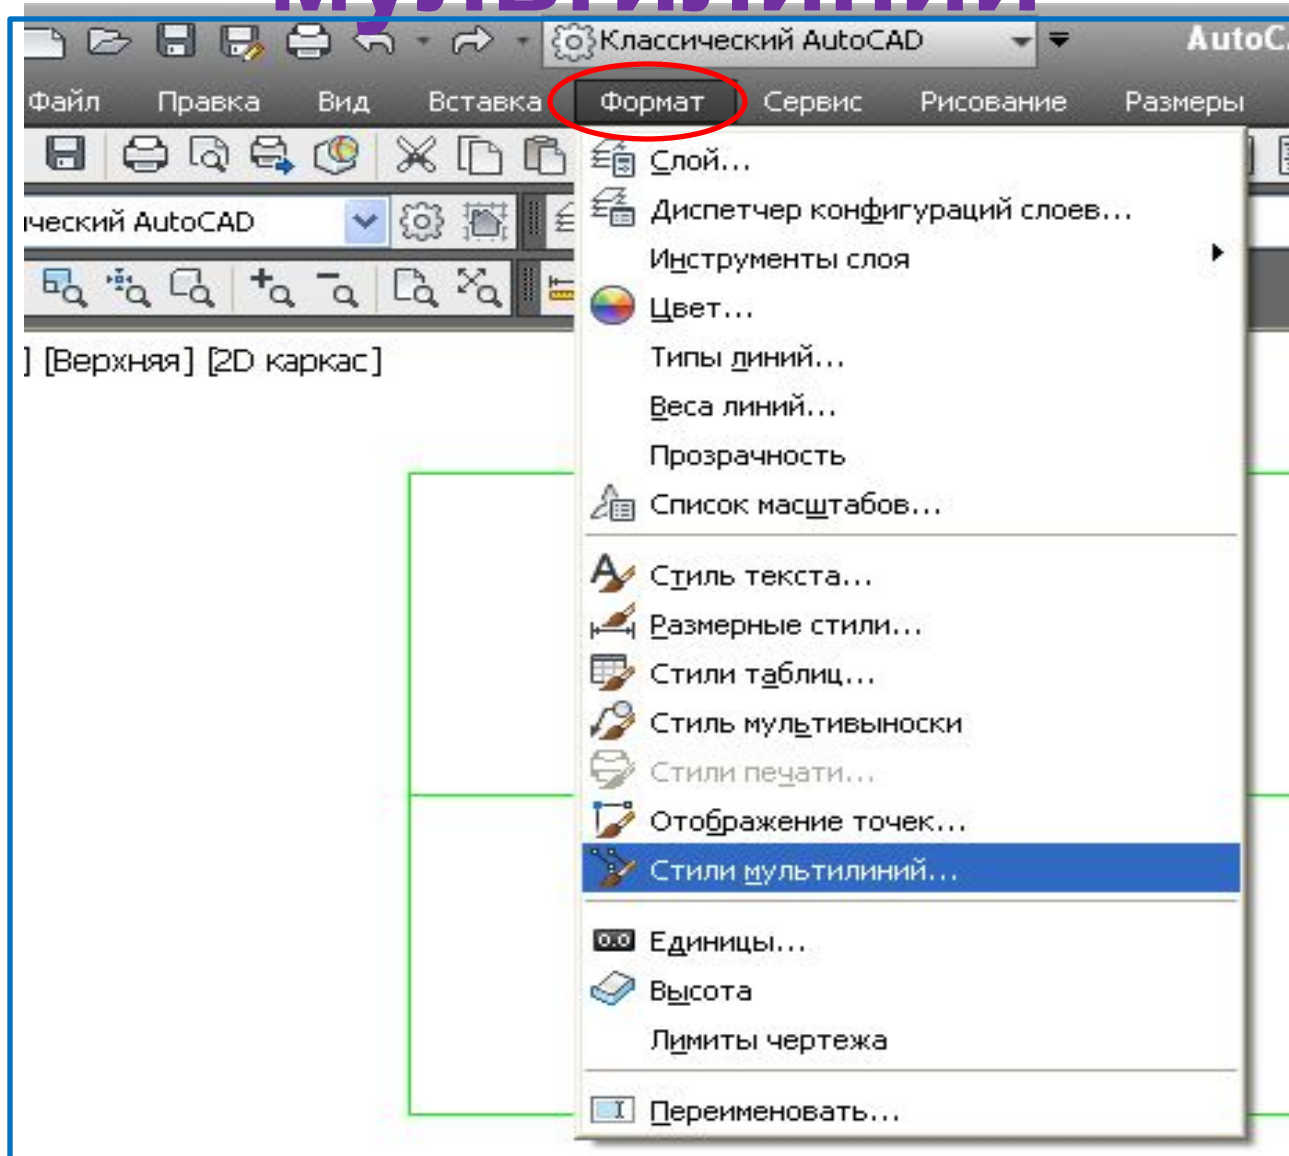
Классический AutoCAD

AutoC

Файл Правка Вид Вставка Формат Сервис Рисование Размеры

ический AutoCAD

] [Верхняя] [2D каркас]

Слой...
Диспетчер конфигураций слоев...
Инструменты слоя
Цвет...
Типы линий...
Веса линий...
Прозрачность
Список масштабов...

Стиль текста...
Размерные стили...
Стили таблиц...
Стиль мультивыноски
Стили печати...
Отображение точек...
Стили мультилиний...

0.0 Единицы...
Высота
Лимиты чертежа

Переименовать...